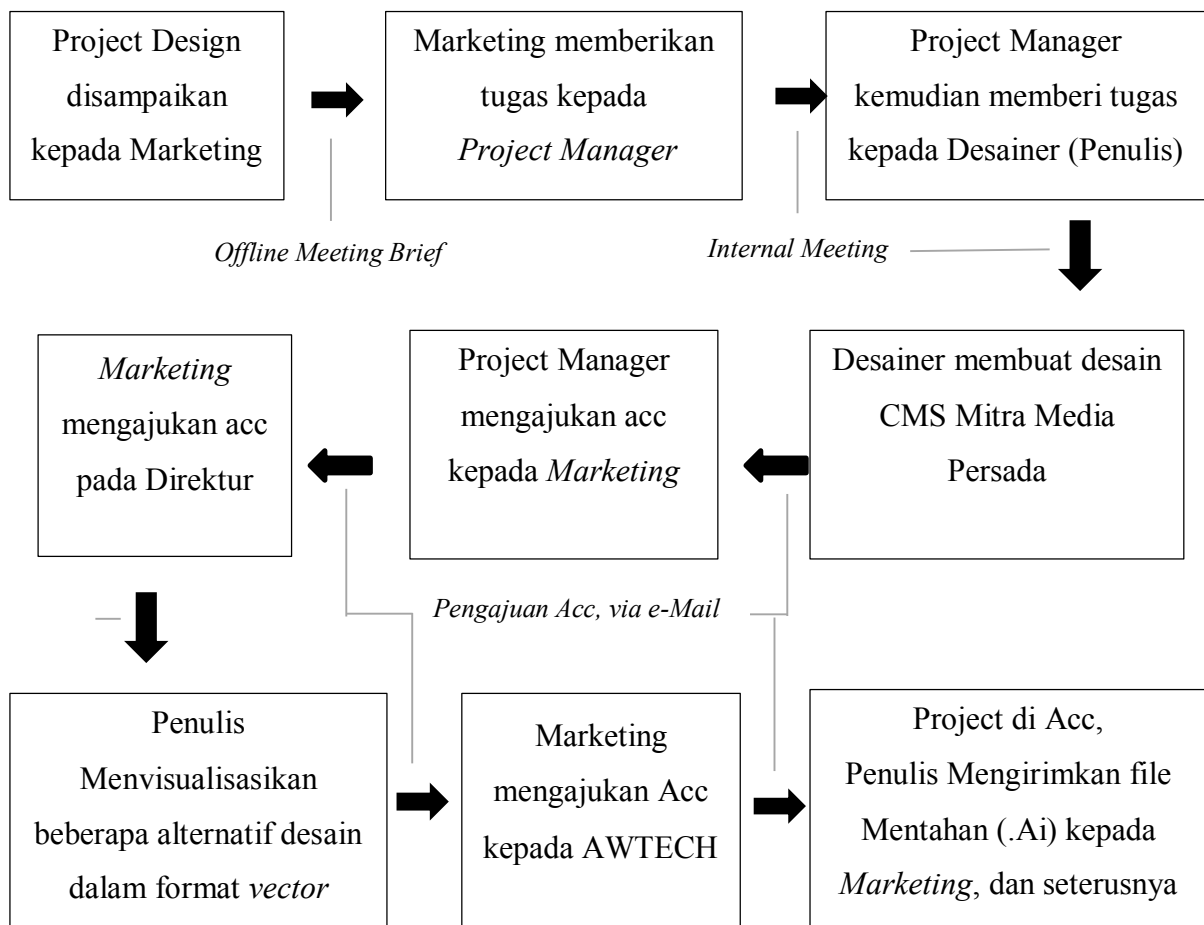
Project Design disampaikan kepada Marketing

Marketing memberikan tugas kepada *Project Manager*

Project Manager kemudian memberi tugas kepada Desainer (Penulis)

*Offline Meeting Brief*

*Internal Meeting*

*Marketing* mengajukan acc pada Direktur

Project Manager mengajukan acc kepada *Marketing*

Desainer membuat desain CMS Mitra Media Persada

*Pengajuan Acc, via e-Mail*

Penulis Menvisualisasikan beberapa alternatif desain dalam format *vector*

Marketing mengajukan Acc kepada AWTECH

Project di Acc, Penulis Mengirimkan file Mentahan (.Ai) kepada *Marketing*, dan seterusnya